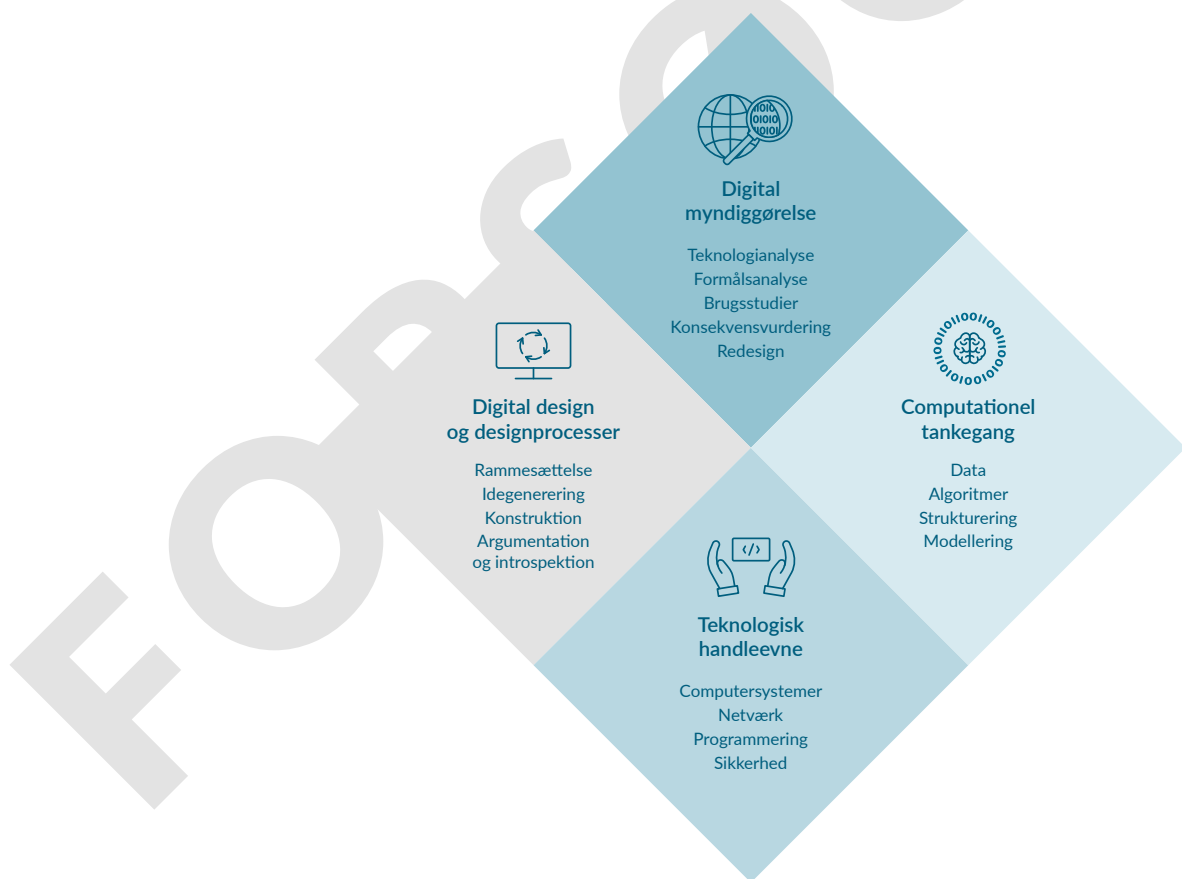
FORSØG

Digital myndiggørelse

Teknologianalyse
Formålsanalyse
Brugsstudier
Konsekvensvurdering
Redesign

Digital design og designprocesser

Rammesættelse
Idegenerering
Konstruktion
Argumentation og introspektion

Computationel tankegang

Data
Algoritmer
Strukturering
Modellering

Teknologisk handleevne

Computersystemer
Netværk
Programmering
Sikkerhed